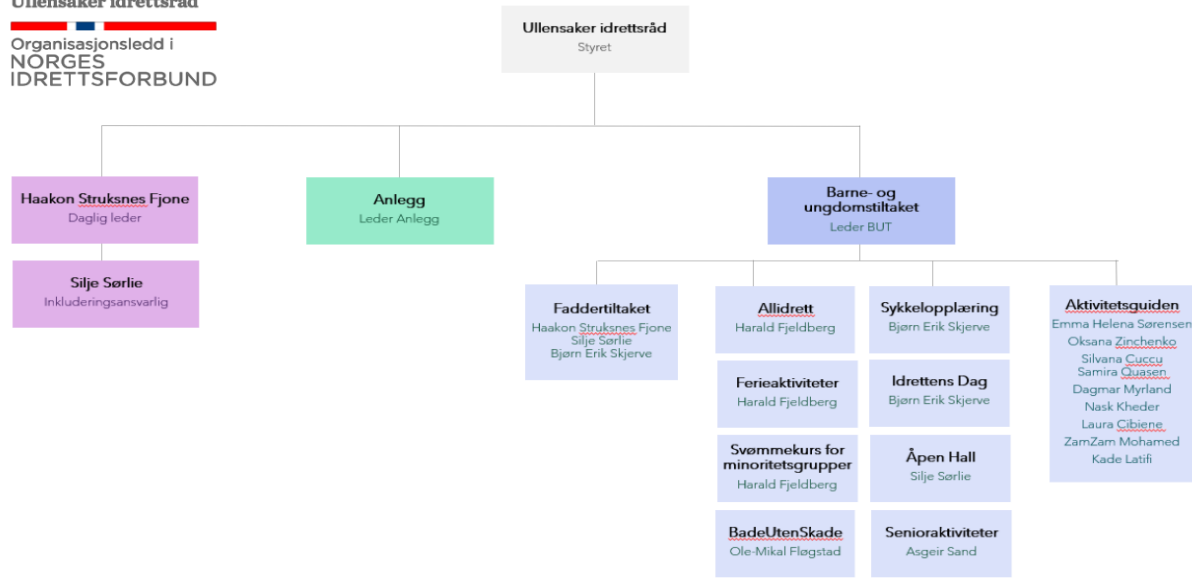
Ullensaker idrettsråd

Organisasjonsledd i
NORGES
IDRETTSFORBUND

Ullensaker idrettsråd
Styret

Haakon Struksnes Fjone
Daglig leder

Silje Sørlie
Inkluderingsansvarlig

Anlegg
Leder Anlegg

Barne- og ungdomstiltaket
Leder BUT

Faddertiltaket
Haakon Struksnes Fjone
Silje Sørlie
Bjørn Erik Skjerve

Allidrett
Harald Fjeldberg

Ferieaktiviteter
Harald Fjeldberg

Svømmekurs for minoritetsgrupper
Harald Fjeldberg

BadeUtenSkade
Ole-Mikal Fløgstad

Sykkelopplæring
Bjørn Erik Skjerve

Idrettens Dag
Bjørn Erik Skjerve

Åpen Hall
Silje Sørlie

Senioraktiviteter
Asgeir Sand

Aktivitetsguiden
Emma Helena Sørensen
Oksana Zinchenko
Silvana Cuccu
Samira Quasen
Dagmar Myrland
Nask Kheder
Laura Cibiene
ZamZam Mohamed
Kade Latifi